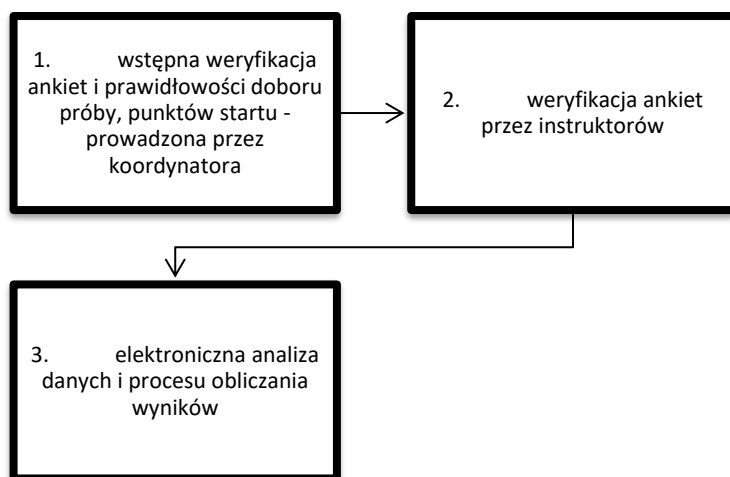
1. wstępna weryfikacja ankiet i prawidłowości doboru próby, punktów startu - prowadzona przez koordynatora

2. weryfikacja ankiet przez instruktorów

3. elektroniczna analiza danych i procesu obliczania wyników